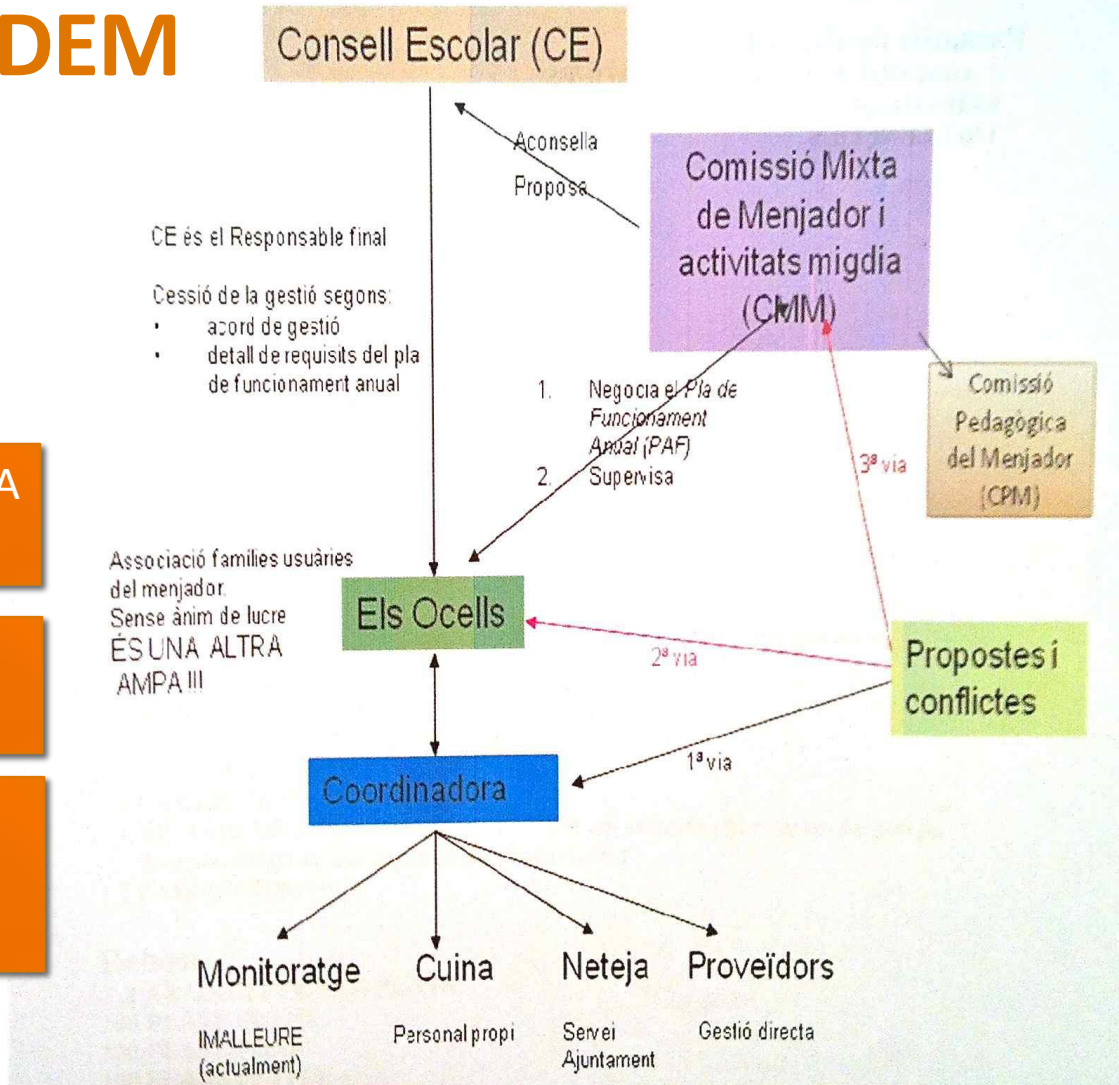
DEM

Consell Escolar (CE)

Aconsella
Proposa

Comissió Mixta de Menjador i activitats migdia (CMM)

CE és el Responsable final

Cessió de la gestió segons:
• acord de gestió
• detall de requisits del pla de funcionament anual

1. Negocia el Pla de Funcionament Anual (PAF)
2. Supervisa

Comissió Pedagògica del Menjador (CPM)

3ª via

A

Associació famílies usuàries del menjador. Sense ànim de lucre
ÉS UNA ALTRA AMPA !!!

Els Ocells

2ª via

Propostes i conflictes

1ª via

Coordinadora

Monitoratge
IMALLEURE (actualment)

Cuina
Personal propi

Neteja
Servei Ajuntament

Proveïdors
Gestió directa